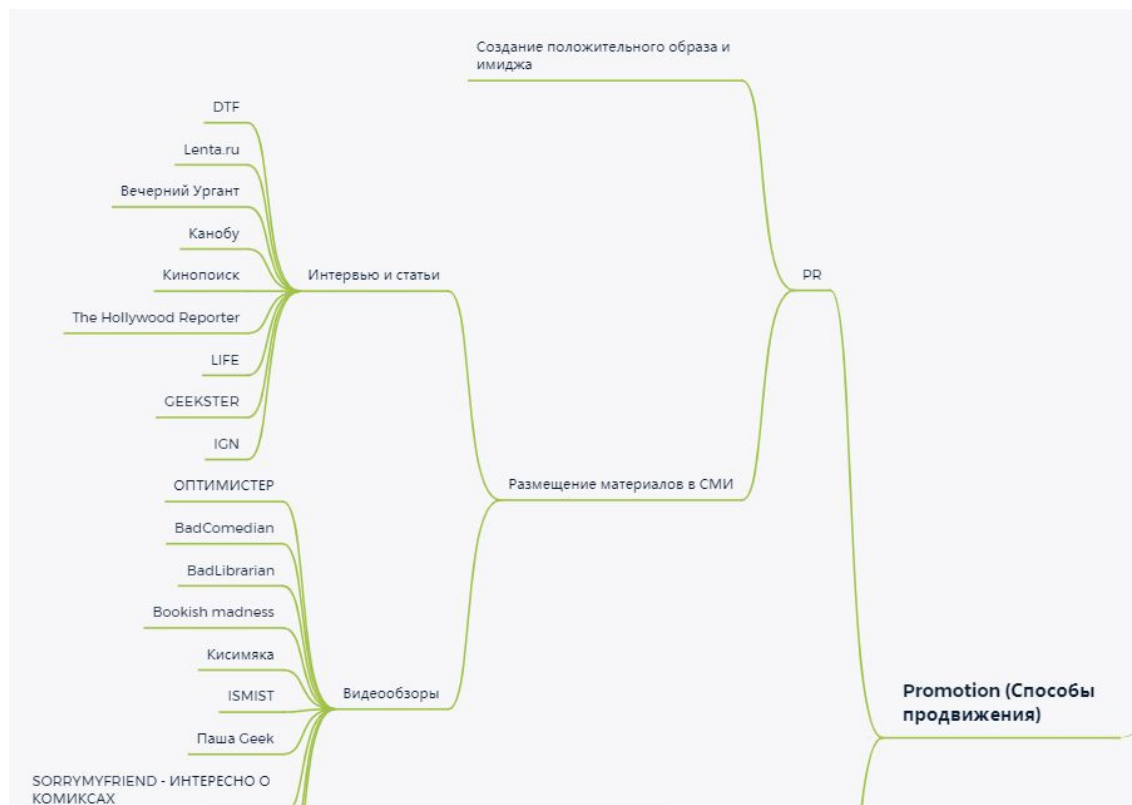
Создание положительного образа и имиджа

DTF

Lenta.ru

Вечерний Ургант

Канобу

Кинопоиск

Интервью и статьи

PR

The Hollywood Reporter

LIFE

GEEKSTER

IGN

ОПТИМИСТЕР

Размещение материалов в СМИ

BadComedian

BadLibrarian

Bookish madness

Кисимяка

ISMIST

Видеообзоры

Promotion (Способы продвижения)

Паша Geek

SORRYMYFRIEND - ИНТЕРЕСНО О КОМИКСАХ